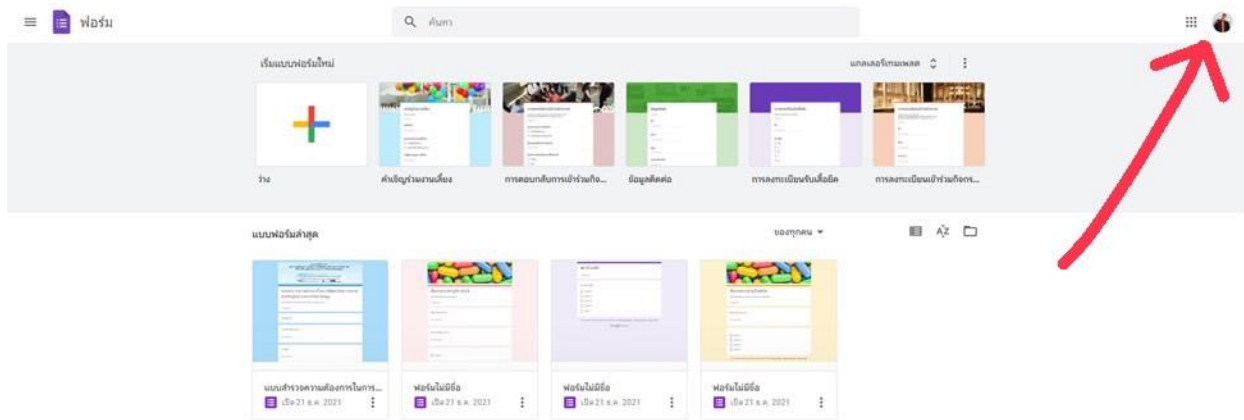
ฟอร์ม

ค้นหา

เริ่มแบบฟอร์มใหม่

แกลเลอรีเทมเพลต

ว่าง

คำเชิญร่วมงานเลี้ยง

การตอบกลับการเข้าร่วมกิจ...

ข้อมูลติดต่อ

การลงทะเบียนรับเสื้อยืด

การลงทะเบียนเข้าร่วมกิจกร...

แบบฟอร์มล่าสุด

ของทุกคน

แบบสำรวจความต้องการในการ...

เปิด 21 ธ.ค. 2021

ฟอร์มไม่มีชื่อ

เปิด 21 ธ.ค. 2021

ฟอร์มไม่มีชื่อ

เปิด 21 ธ.ค. 2021

ฟอร์มไม่มีชื่อ

เปิด 21 ธ.ค. 2021